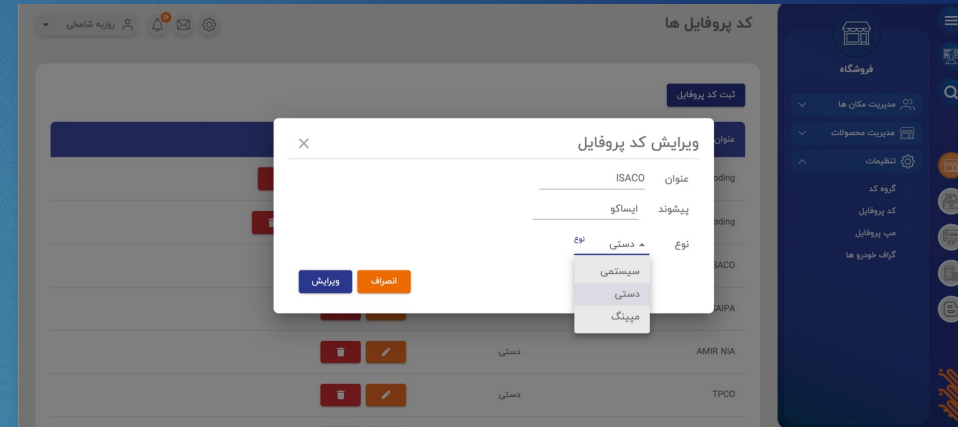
کد پروفایل ها

روزبه شامخی

فروشگاه

مدیریت مکان ها

مدیریت محصولات

تنظیمات

گروه کد

کد پروفایل

مپ پروفایل

گراف خودرو ها

ثبت کد پروفایل

عنوان

oding

oding

ISACO

AIPA

AMIR NIA

TPCO

دستی

دستی

ویرایش کد پروفایل

عنوان ISACO

پیشوند ایساکو

نوع

نوع دستی

سیستمی

دستی

مپینگ

انصراف

ویرایش